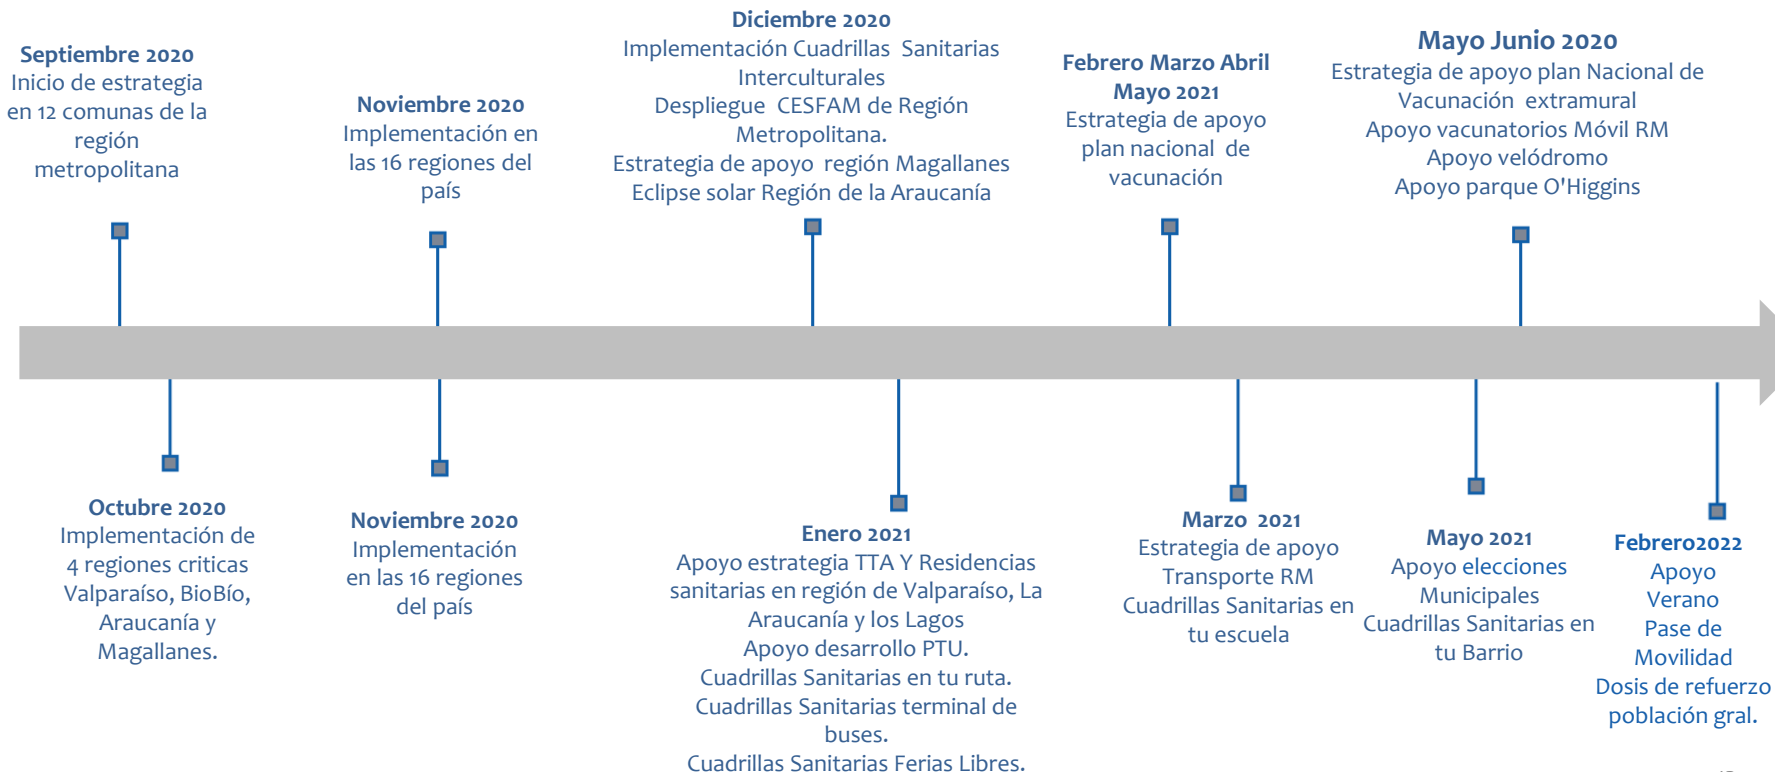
Septiembre 2020
Inicio de estrategia en 12 comunas de la región metropolitana

Noviembre 2020
Implementación en las 16 regiones del país

Diciembre 2020
Implementación Cuadrillas Sanitarias Interculturales
Despliegue CESFAM de Región Metropolitana.
Estrategia de apoyo región Magallanes
Eclipse solar Región de la Araucanía

Febrero Marzo Abril Mayo 2021
Estrategia de apoyo plan nacional de vacunación

Mayo Junio 2020
Estrategia de apoyo plan Nacional de Vacunación extramural
Apoyo vacunatorios Móvil RM
Apoyo velódromo
Apoyo parque O'Higgins

Octubre 2020
Implementación de 4 regiones criticas Valparaíso, BioBío, Araucanía y Magallanes.

Noviembre 2020
Implementación en las 16 regiones del país

Enero 2021
Apoyo estrategia TTA Y Residencias sanitarias en región de Valparaíso, La Araucanía y los Lagos
Apoyo desarrollo PTU.
Cuadrillas Sanitarias en tu ruta.
Cuadrillas Sanitarias terminal de buses.
Cuadrillas Sanitarias Ferias Libres.

Marzo 2021
Estrategia de apoyo Transporte RM
Cuadrillas Sanitarias en tu escuela

Mayo 2021
Apoyo elecciones Municipales
Cuadrillas Sanitarias en tu Barrio

Febrero2022
Apoyo Verano
Pase de Movilidad
Dosis de refuerzo población gral.